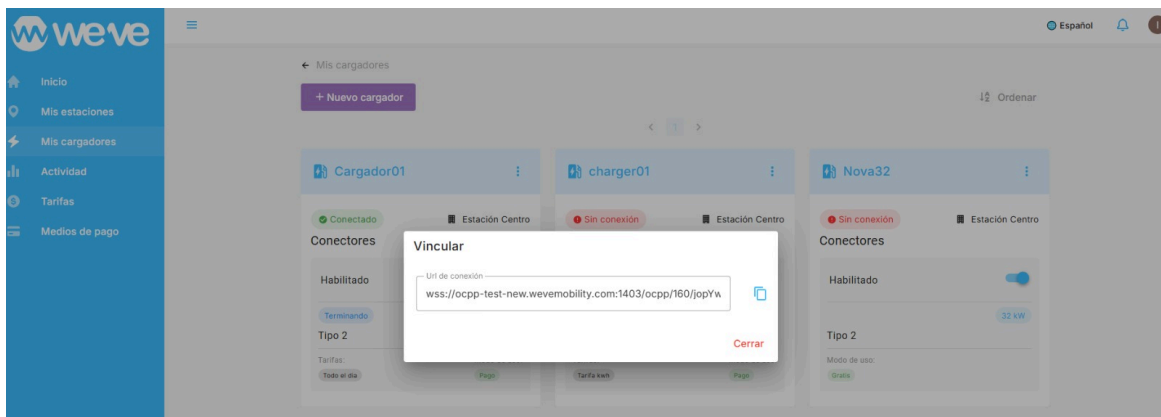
weve

Inicio
Mis estaciones
Mis cargadores
Actividad
Tarifas
Medios de pago

Español

← Mis cargadores

+ Nuevo cargador

Ordenar

< 1 >

Cargador01

Conectado
Estación Centro
Conectores

Habilitado

Terminando
Tipo 2
Tarifas:
Todo el día
Pago

charger01

Sin conexión
Estación Centro

Tarifa kwh
Pago

Nova32

Sin conexión
Estación Centro
Conectores

Habilitado

32 kW
Tipo 2
Modo de uso:
Gratis

Vincular

Url de conexión
wss://ocpp-test-new.wevemobility.com:1403/ocpp/160/jopYw

Cerrar